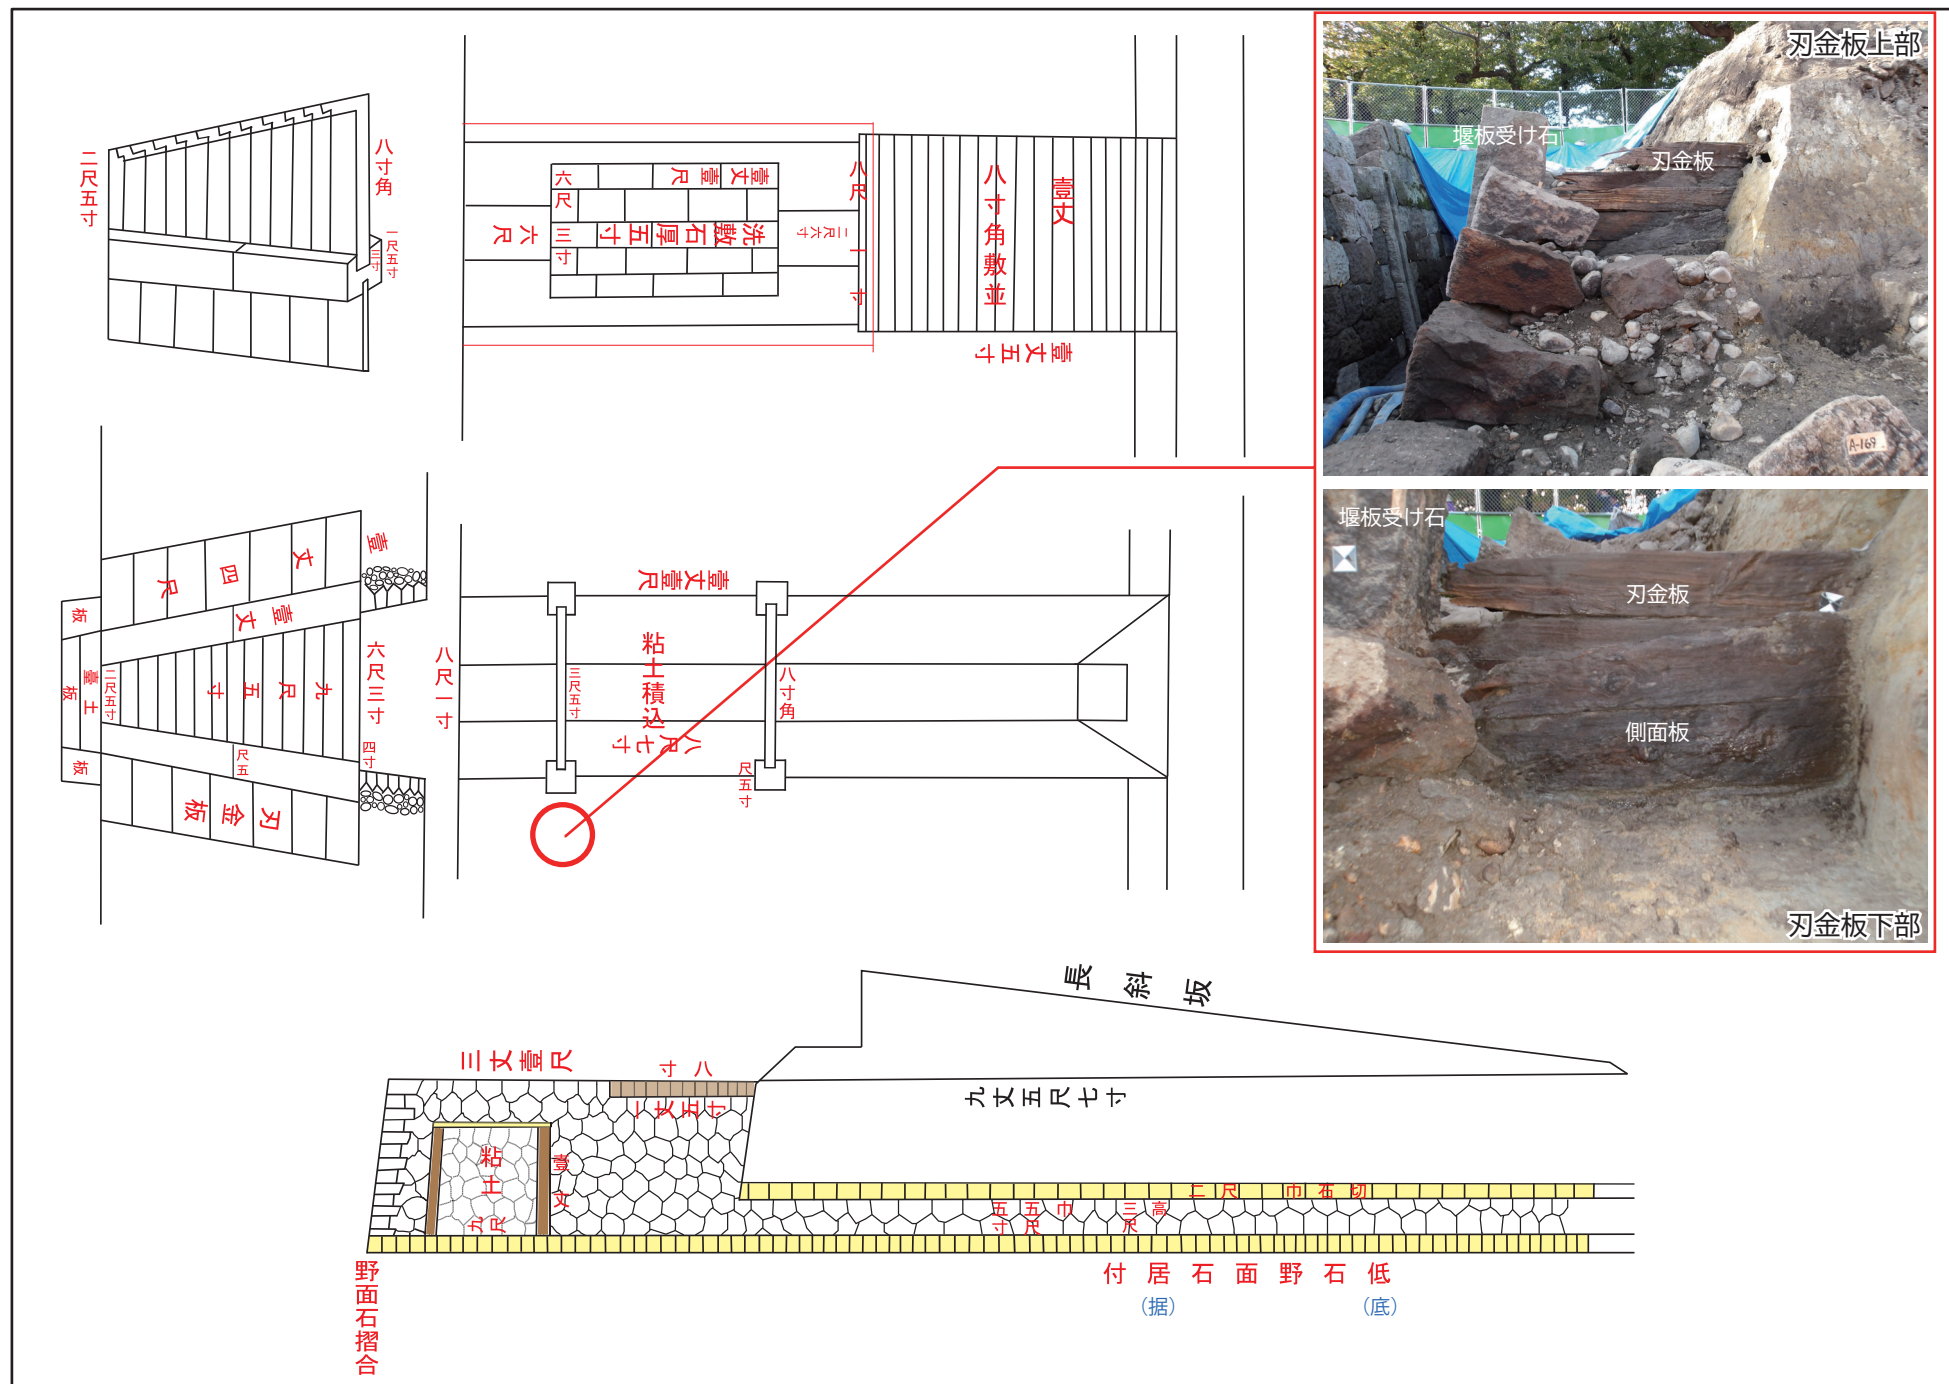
二尺五寸

八寸角

一尺五寸

三寸

六尺

壹丈壹尺

六尺

三寸

洗敷石厚五寸

二尺六寸

八尺一寸

八寸角敷並

壹丈

壹丈五寸

刃金板上部

堰板受け石

刃金板

壹

四

丈

尺

壹丈

板

土臺

板

二尺五寸

丸尺五寸

尺五

六尺三寸

四寸

板

刃金板

八尺一寸

壹丈壹尺

三尺五寸

粘土積込

八尺七寸

八寸角

尺五寸

堰板受け石

刃金板

側面板

刃金板下部

長斜坂

三丈壹尺

八寸

一丈五尺七寸

九丈五尺七寸

粘土

九尺

壹丈

五寸

五尺

三尺

高

二尺

巾石切

野面石摺合

付居石面野石低

(据)

(底)